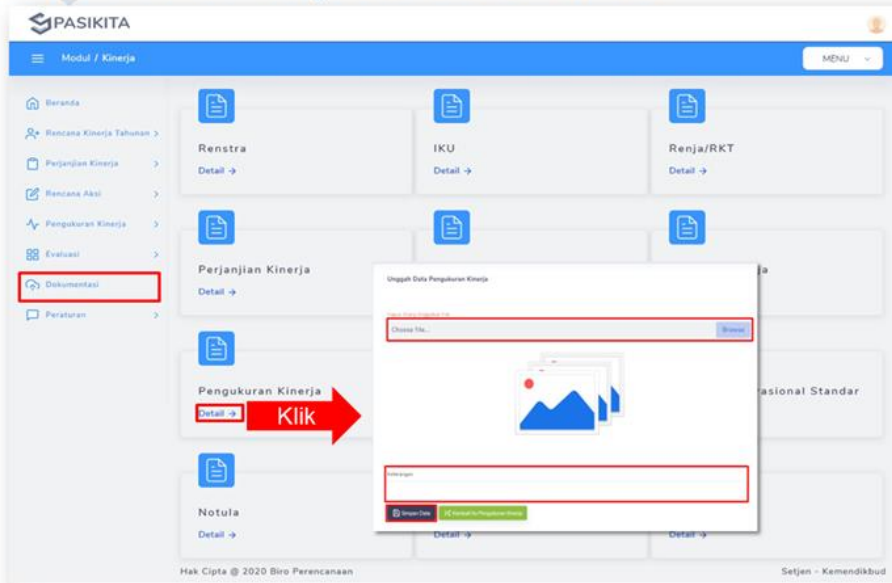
PASIKITA

Modul / Kinerja

MENU

Beranda
Rencana Kinerja Tahunan
Perjanjian Kinerja
Rencana Aksi
Pengukuran Kinerja
Evaluasi
Dokumentasi
Peraturan

Renstra
Detail →

IKU
Detail →

Renja/RKT
Detail →

Perjanjian Kinerja
Detail →

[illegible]ja

Pengukuran Kinerja
Detail →

Klik

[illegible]rasional Standar

Notula
Detail →

Detail →

Detail →

Unggah Data Pengukuran Kinerja

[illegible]

Choose file...

Browse

Keterangan

Simpan Data

Kembali ke Pengukuran Kinerja

Hak Cipta @ 2020 Biro Perencanaan

Setjen - Kemendikbud